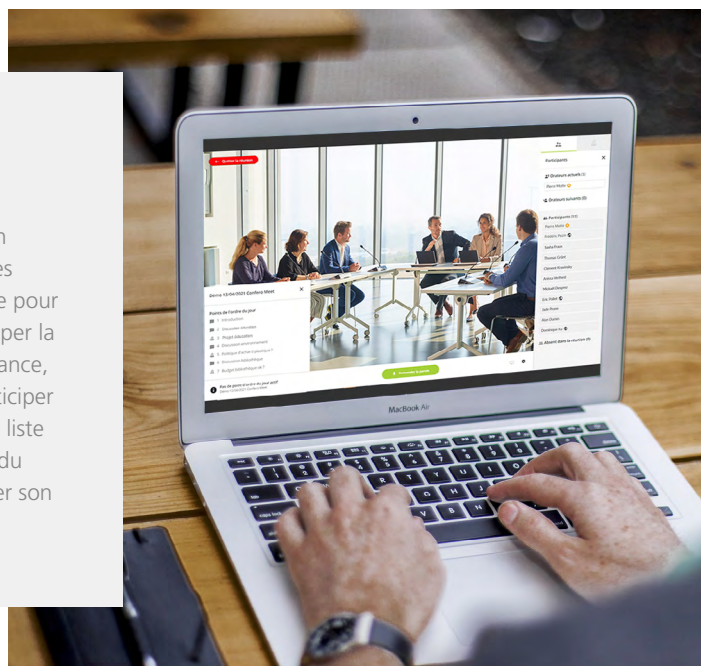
n
es
e pour
per la
ance,
ticiper
liste
du
er son

Quitter la réunion

Participants

Orateurs actuels (1)

Pierre Mollé

Orateurs suivants (0)

Participants (11)

Pierre Mollé

Frédéric Huth

Sasha Franz

Thomas Grimm

Clément Grosbaby

Adèle Wolfson

Mickaël Rincent

Eric Pallier

Jade Prime

Alan Dostie

Dominique Hu

Absents dans la réunion (0)

Séance 12/04/2021 Conforo Meet

Points de l'ordre du jour

1. Introduction

2. Discussion Mandats

3. Projet éducation

4. Discussion environnement

5. Politique d'achat

6. Discussion bibliothèque

7. Budget bibliothèque

Pas de point d'ordre du jour actif

Demander la parole

MacBook Air